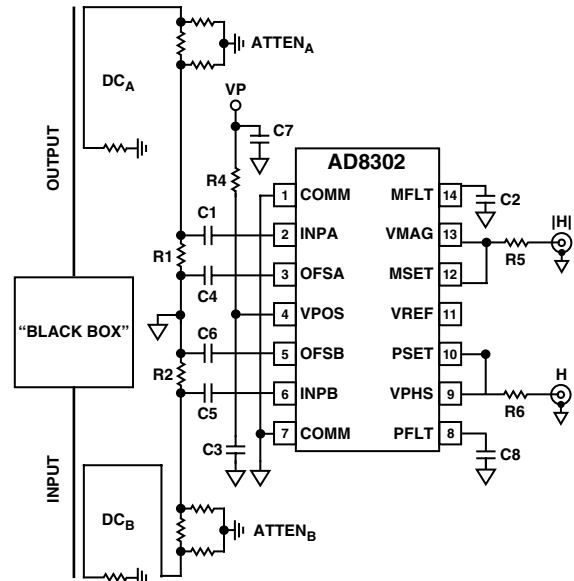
ATTEN$_A$

DC$_A$

VP

C7

OUTPUT

AD8302

R4

| | | | |
|---|---|---|---|
| 1 | COMM | MFLT | 14 |
| 2 | INPA | VMAG | 13 |
| 3 | OFSA | MSET | 12 |
| 4 | VPOS | VREF | 11 |
| 5 | OFSB | PSET | 10 |
| 6 | INPB | VPHS | 9 |
| 7 | COMM | PFLT | 8 |

C2

|H|

C1

R1

R5

C4

"BLACK BOX"

C6

R2

H

C5

R6

C3

C8

INPUT

DC$_B$

ATTEN$_B$